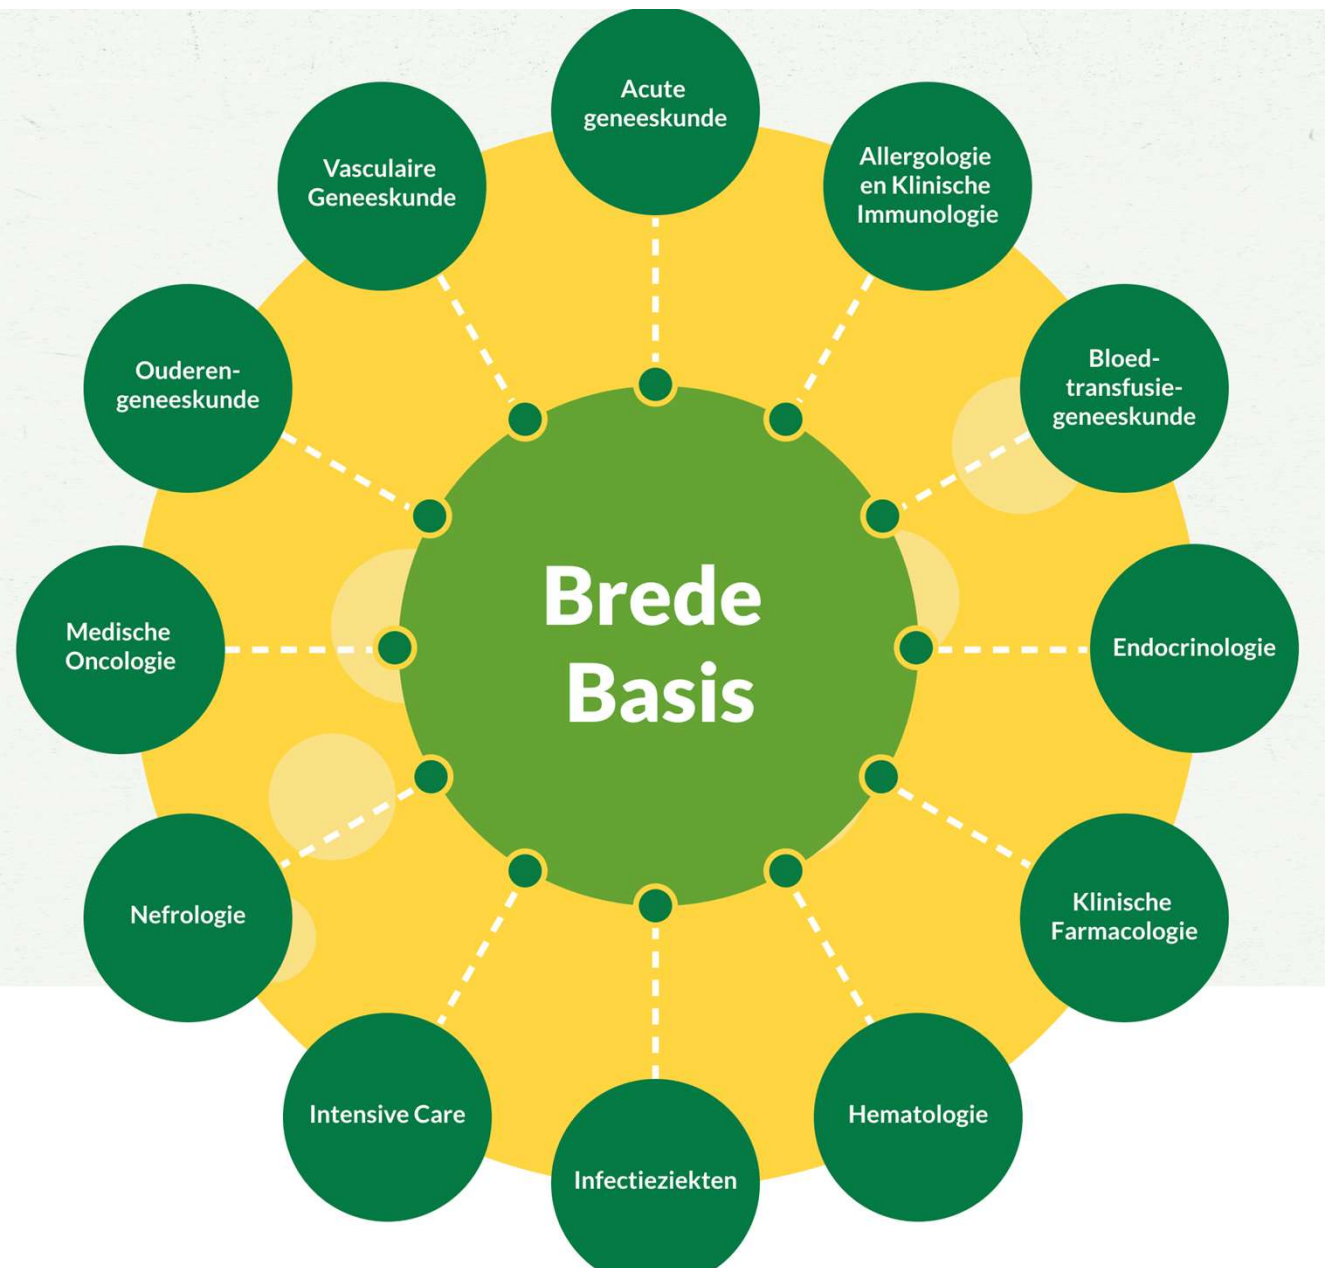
Acute geneeskunde

Allergologie en Klinische Immunologie

Bloedtransfusiegeneeskunde

Endocrinologie

Klinische Farmacologie

Hematologie

Infectieziekten

Intensive Care

Nefrologie

Medische Oncologie

Ouderengeneeskunde

Vasculaire Geneeskunde

Brede Basis